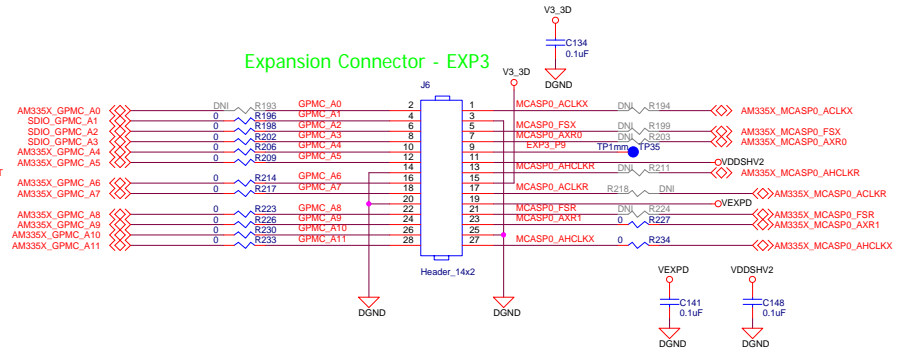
V3_3D
C134
0.1uF
DGND

Expansion Connector - EXP3

V3_3D
J6

AM335X_GPMC_A0
SDIO_GPMC_A1
SDIO_GPMC_A2
SDIO_GPMC_A3
AM335X_GPMC_A4
AM335X_GPMC_A5
AM335X_GPMC_A6
AM335X_GPMC_A7
AM335X_GPMC_A8
AM335X_GPMC_A9
AM335X_GPMC_A10
AM335X_GPMC_A11

DNI R193
0 R196
0 R198
0 R202
0 R206
0 R209
0 R214
0 R217
0 R223
0 R226
0 R230
0 R233

GPMC_A0
GPMC_A1
GPMC_A2
GPMC_A3
GPMC_A4
GPMC_A5
GPMC_A6
GPMC_A7
GPMC_A8
GPMC_A9
GPMC_A10
GPMC_A11

2 1
4 3
6 5
8 7
10 9
12 11
14 13
16 15
18 17
20 19
22 21
24 23
26 25
28 27

Header_14x2

MCASP0_ACLKX
MCASP0_FSX
MCASP0_AXR0
EXP3_P9
MCASP0_AHCLKR
MCASP0_ACLKR
MCASP0_FSR
MCASP0_AXR1
MCASP0_AHCLKX

DNI R194
DNI R199
DNI R203
TP1mm TP35
DNI R211
R218 DNI
DNI R224
0 R227
0 R234

AM335X_MCASP0_ACLKX
AM335X_MCASP0_FSX
AM335X_MCASP0_AXR0
VDDSHV2
AM335X_MCASP0_AHCLKR
AM335X_MCASP0_ACLKR
VEXPD
AM335X_MCASP0_FSR
AM335X_MCASP0_AXR1
AM335X_MCASP0_AHCLKX

DGND
DGND

VEXPD
C141
0.1uF
DGND

VDDSHV2
C148
0.1uF
DGND